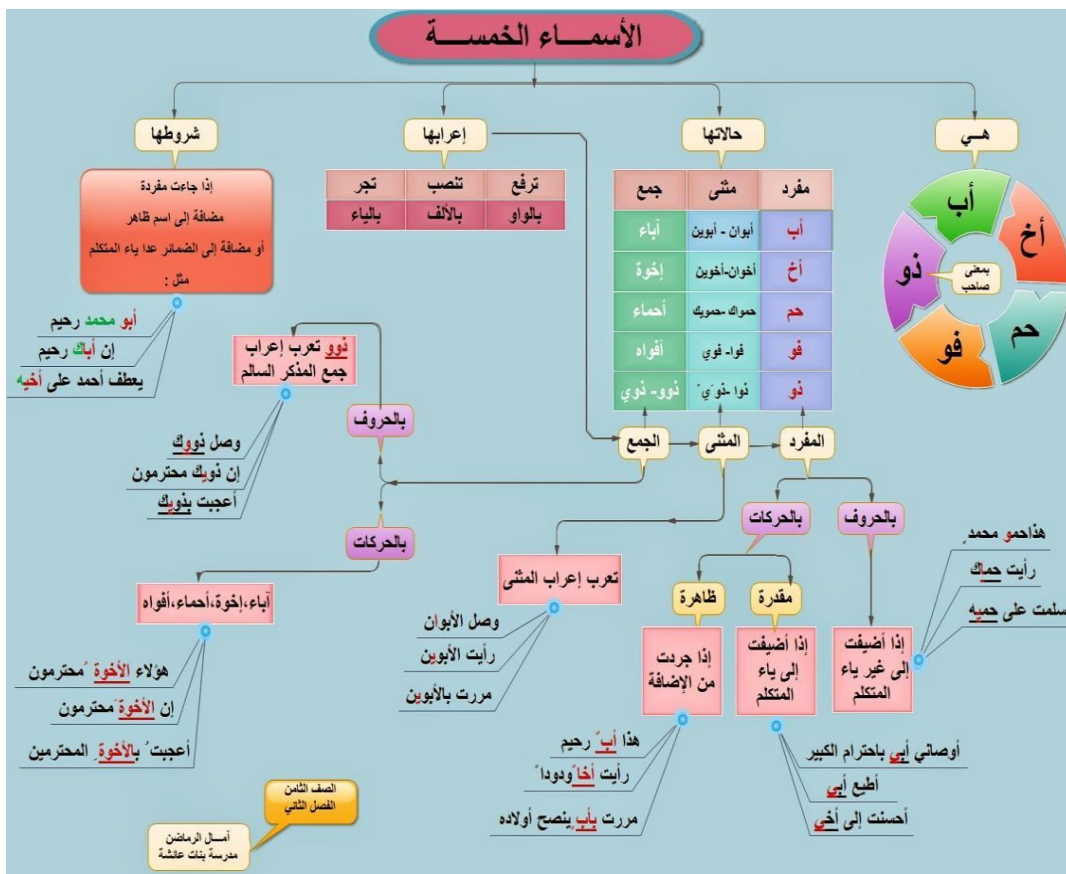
الأسمـــاء الخمســة

هـي

أب
أخ
حم
فو
ذو
بمعنى صاحب

حالاتها

| جمع | مثنى | مفرد |
|---|---|---|
| آباء | أبوان - أبوين | أب |
| إخوة | أخوان-أخوين | أخ |
| أحماء | حموك -حموك | حم |
| أفواه | فوا- فوي | فو |
| ذوو- ذوي | ذوا -ذوَيْ | ذو |

إعرابها

| تجر | تنصب | ترفع |
|---|---|---|
| بالياء | بالألف | بالواو |

شروطها

إذا جاءت مفردة
مضافة إلى اسم ظاهر
أو مضافة إلى الضمائر عدا ياء المتكلم
مثل :

أبو محمد رحيم
إن أباك رحيم
يعطف أحمد على أخيه

المفرد
المثنى
الجمع

بالحروف
ذوو تعرب إعراب جمع المذكر السالم
وصل ذووك
إن ذويك محترمون
أعجبت بذويك

بالحركات
آباء،إخوة،أحماء،أفواه
هؤلاء الأخوة ُمحترمون
إن الأخوةَ محترمون
أعجبتُ بالأخوةِ المحترمين

تعرب إعراب المثنى
وصل الأبوان
رأيت الأبوين
مررت بالأبوين

بالحروف
إذا أضيفت إلى غير ياء المتكلم
هذاحمو محمد
رأيت حماك
سلمت على حميه

بالحركات
مقدرة
إذا أضيفت إلى ياء المتكلم
أوصاني أبي باحترام الكبير
أطيع أبي
أحسنت إلى أخي

ظاهرة
إذا جردت من الإضافة
هذا أبٌ رحيم
رأيت أخاً ودوداً
مررت بأبٍ ينصح أولاده

الصف الثامن
الفصل الثاني

آمـال الرماضن
مدرسة بنات عائشة